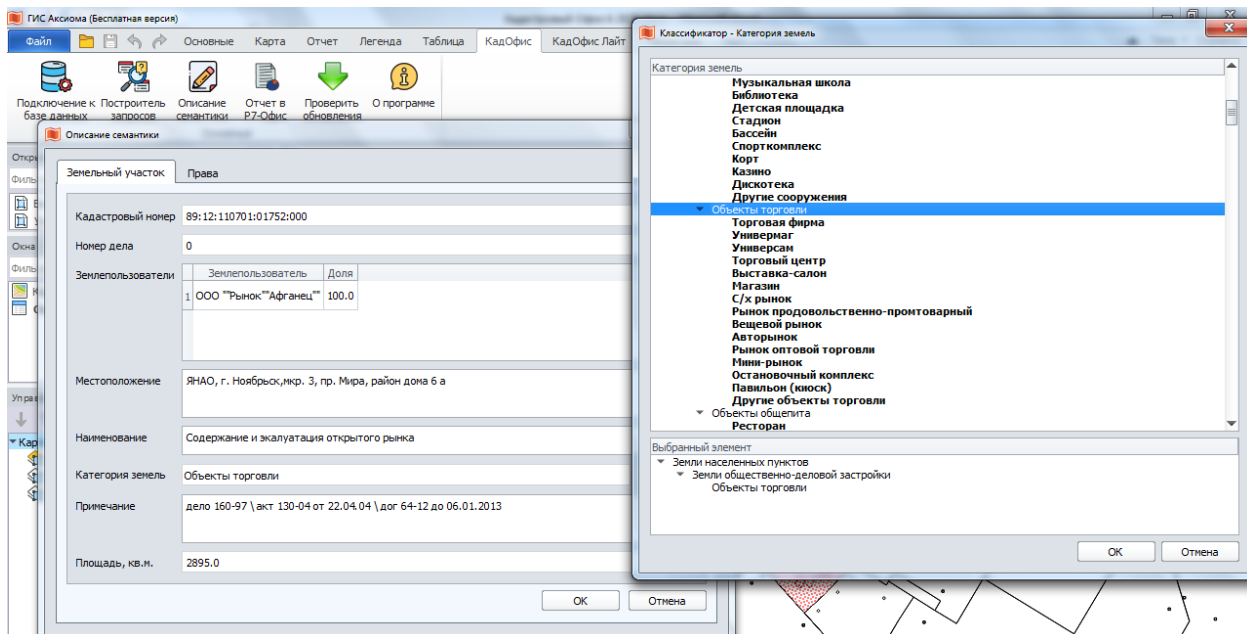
ГИС Аксиома (Бесплатная версия)

Файл | Основные | Карта | Отчет | Легенда | Таблица | КадОфис | КадОфис Лайт

Подключение к базе данных | Построитель запросов | Описание семантики | Отчет в Р7-Офис | Проверить обновления | О программе

Описание семантики

Земельный участок | Права

Кадастровый номер: 89:12:110701:01752:000

Номер дела: 0

Землепользователи

| | Землепользователь | Доля |
|---|---|---|
| 1 | ООО ""Рынок""Афганец"" | 100.0 |

Местоположение: ЯНАО, г. Ноябрьск,мкр. 3, пр. Мира, район дома 6 а

Наименование: Содержание и экалуатация открытого рынка

Категория земель: Объекты торговли

Примечание: дело 160-97 \ акт 130-04 от 22.04.04 \ дог 64-12 до 06.01.2013

Площадь, кв.м.: 2895.0

OK | Отмена

Классификатор - Категория земель

Категория земель
Музыкальная школа
Библиотека
Детская площадка
Стадион
Бассейн
Спорткомплекс
Корт
Казино
Дискотека
Другие сооружения
Объекты торговли
Торговая фирма
Универмаг
Универсам
Торговый центр
Выставка-салон
Магазин
С/х рынок
Рынок продовольственно-промтоварный
Вещевой рынок
Авторынок
Рынок оптовой торговли
Мини-рынок
Остановочный комплекс
Павильон (киоск)
Другие объекты торговли
Объекты общепита
Ресторан

Выбранный элемент
Земли населенных пунктов
Земли общественно-деловой застройки
Объекты торговли

OK | Отмена